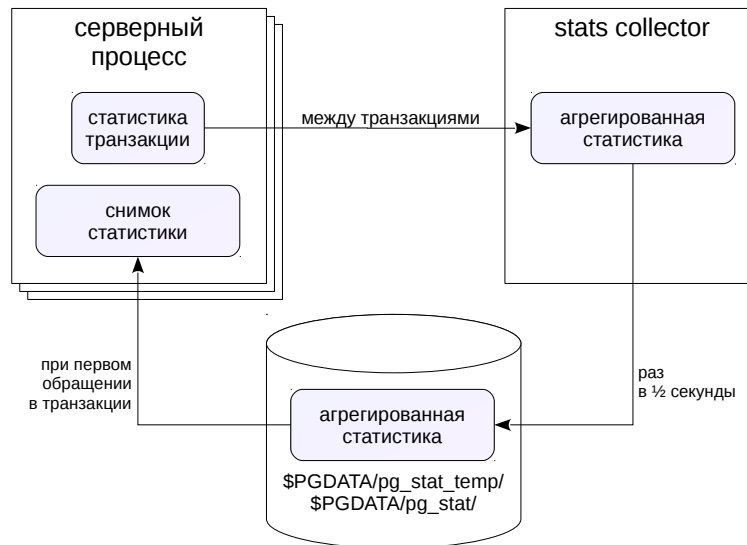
серверный процесс

статистика транзакции

снимок статистики

между транзакциями

stats collector

агрегированная статистика

раз в ½ секунды

при первом обращении в транзакции

агрегированная статистика

$PGDATA/pg_stat_temp/
$PGDATA/pg_stat/